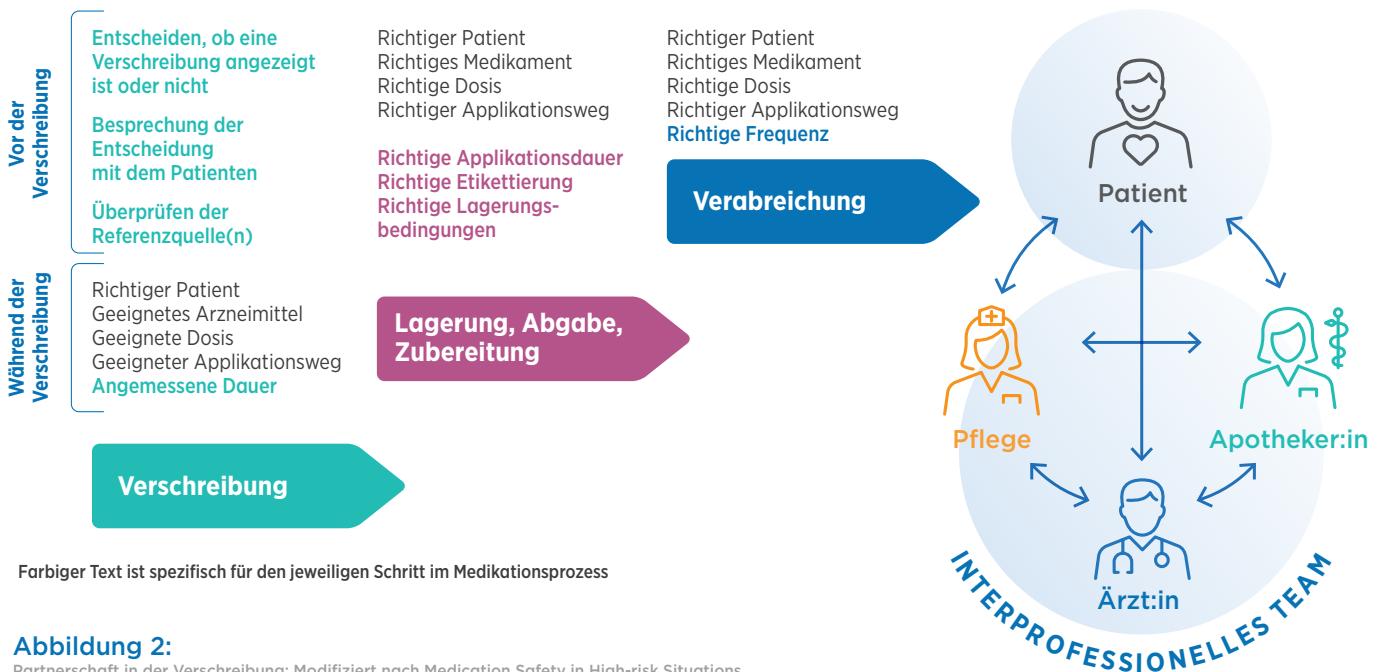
Vor der Verschreibung

Entscheiden, ob eine Verschreibung angezeigt ist oder nicht

Besprechung der Entscheidung mit dem Patienten

Überprüfen der Referenzquelle(n)

Während der Verschreibung

Richtiger Patient
Geeignetes Arzneimittel
Geeignete Dosis
Geeigneter Applikationsweg
Angemessene Dauer

Verschreibung

Richtiger Patient
Richtiges Medikament
Richtige Dosis
Richtiger Applikationsweg

Richtige Applikationsdauer
Richtige Etikettierung
Richtige Lagerungsbedingungen

Lagerung, Abgabe, Zubereitung

Richtiger Patient
Richtiges Medikament
Richtige Dosis
Richtiger Applikationsweg
Richtige Frequenz

Verabreichung

Patient

Pflege

Apotheker:in

Ärzt:in

INTERPROFESSIONELLES TEAM

Farbiger Text ist spezifisch für den jeweiligen Schritt im Medikationsprozess

Abbildung 2:
Partnerschaft in der Verschreibung: Modifiziert nach Medication Safety in High-risk Situations